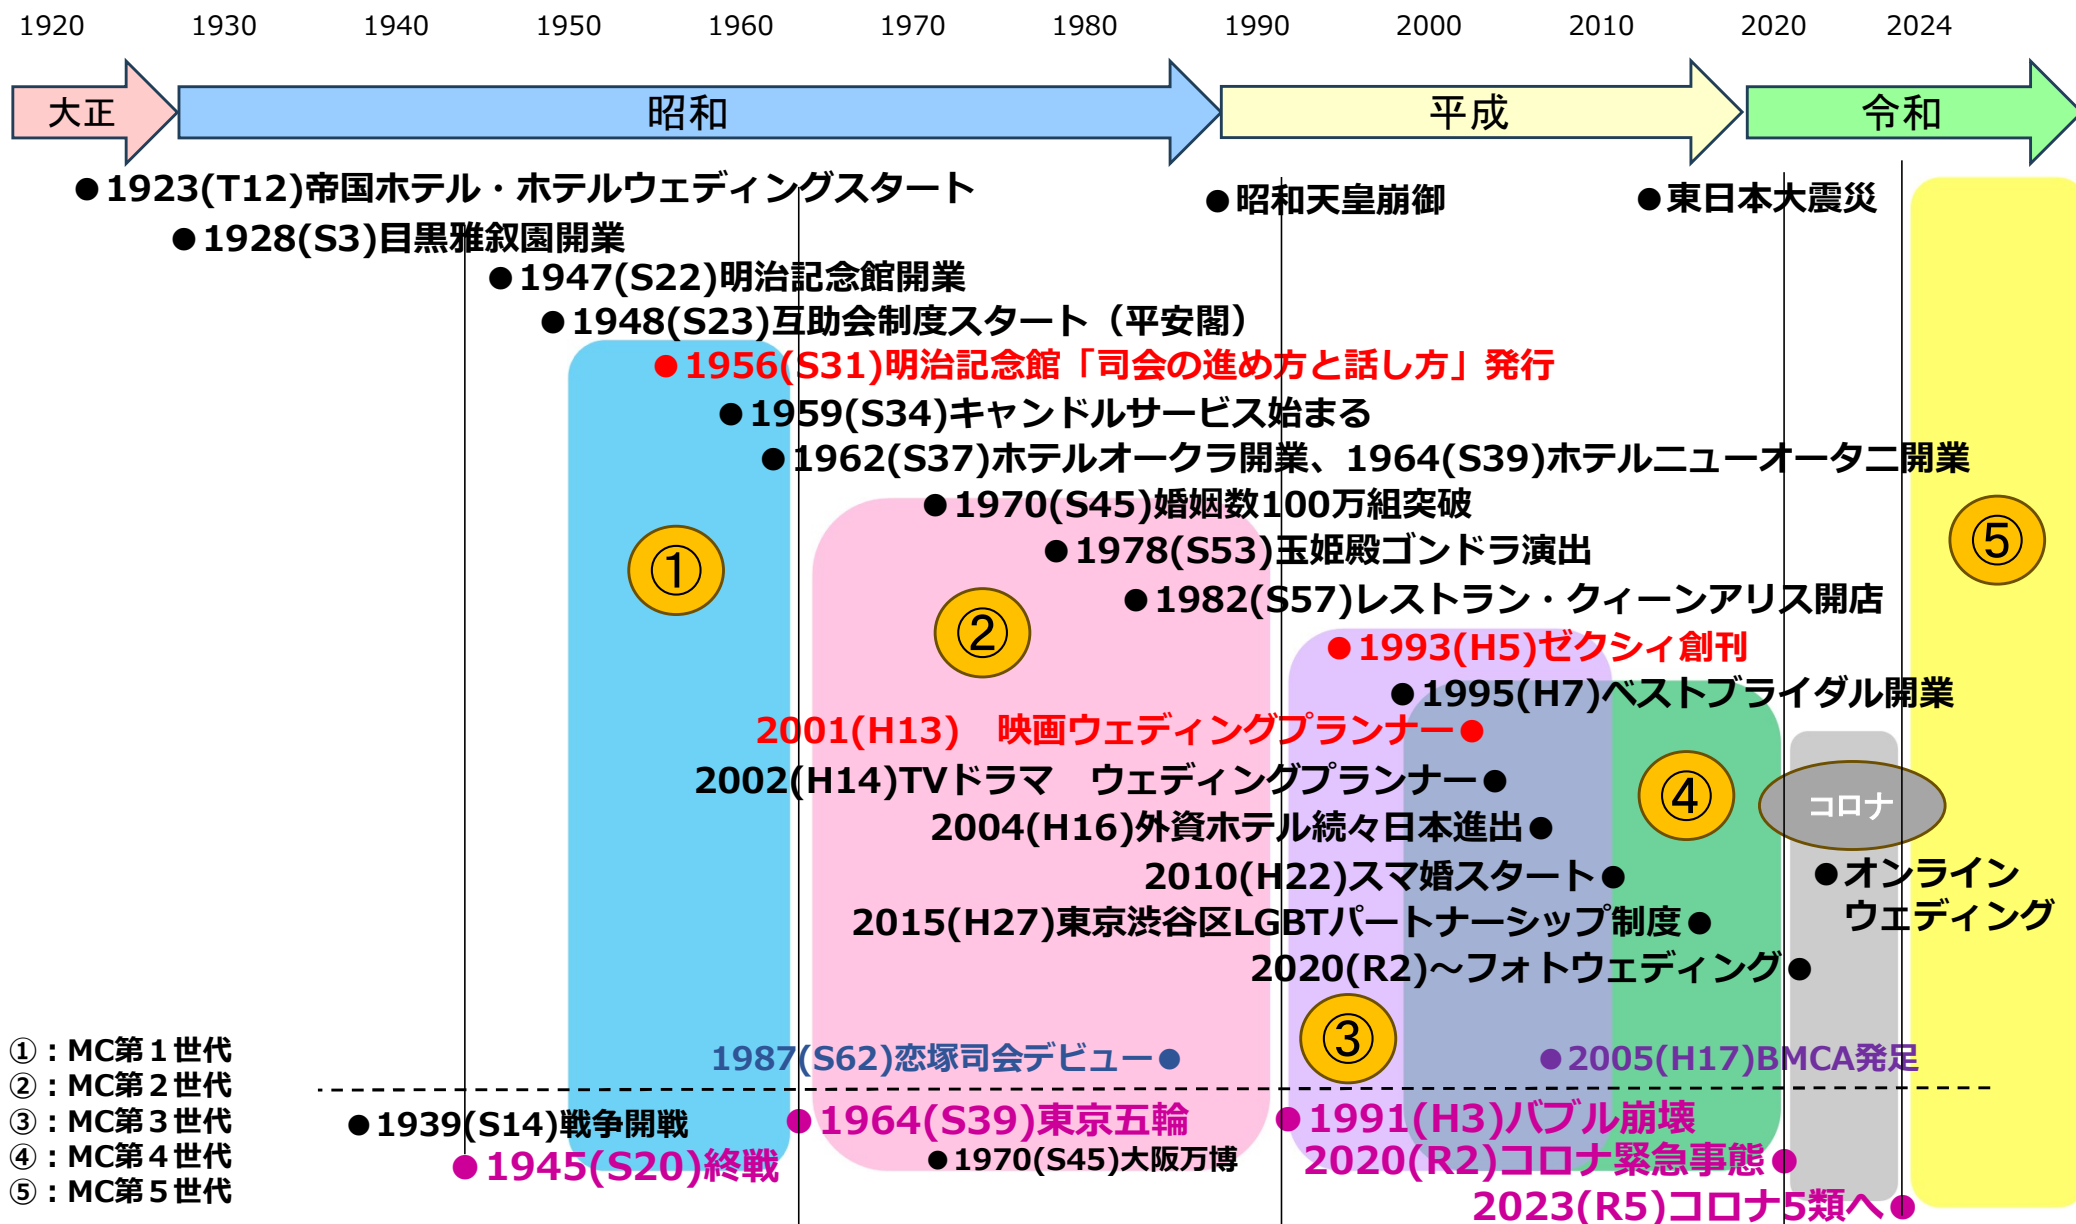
1920 1930 1940 1950 1960 1970 1980 1990 2000 2010 2020 2024

大正 昭和 平成 令和

●1923(T12)帝国ホテル・ホテルウェディングスタート
●1928(S3)目黒雅叙園開業
●1947(S22)明治記念館開業
●1948(S23)互助会制度スタート（平安閣）
●1956(S31)明治記念館「司会の進め方と話し方」発行
●1959(S34)キャンドルサービス始まる
●1962(S37)ホテルオークラ開業、1964(S39)ホテルニューオータニ開業
●1970(S45)婚姻数100万組突破
●1978(S53)玉姫殿ゴンドラ演出
●1982(S57)レストラン・クィーンアリス開店
●昭和天皇崩御
●東日本大震災
●1993(H5)ゼクシィ創刊
●1995(H7)ベストブライダル開業
2001(H13)　映画ウェディングプランナー●
2002(H14)TVドラマ　ウェディングプランナー●
2004(H16)外資ホテル続々日本進出●
2010(H22)スマ婚スタート●
2015(H27)東京渋谷区LGBTパートナーシップ制度●
2020(R2)～フォトウェディング●
①
②
③
④
⑤
コロナ
●オンライン ウェディング
1987(S62)恋塚司会デビュー●
●2005(H17)BMCA発足
①：MC第１世代
②：MC第２世代
③：MC第３世代
④：MC第４世代
⑤：MC第５世代
●1939(S14)戦争開戦
●1945(S20)終戦
●1964(S39)東京五輪
●1970(S45)大阪万博
●1991(H3)バブル崩壊
2020(R2)コロナ緊急事態●
2023(R5)コロナ5類へ●